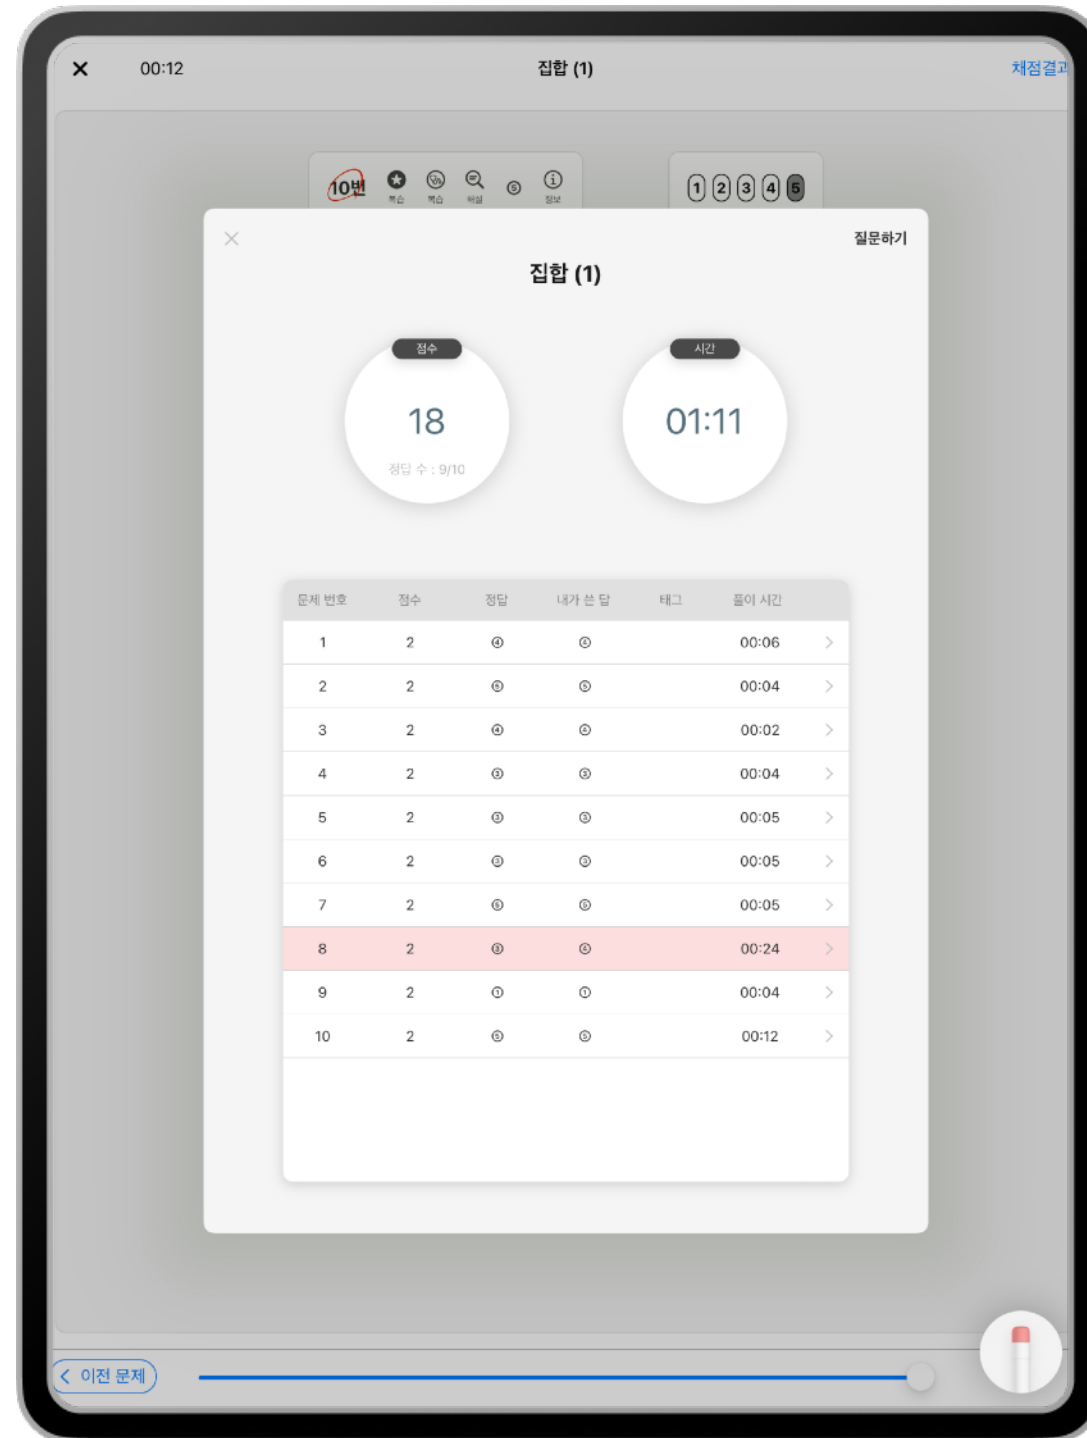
00:12 집합 (1) 채점결과

10번 복습 복습 해설 ⑤ 정보

1 2 3 4 5

질문하기

집합 (1)

점수
18
정답 수 : 9/10

시간
01:11

| 문제 번호 | 점수 | 정답 | 내가 쓴 답 | 태그 | 풀이 시간 |
|---|---|---|---|---|---|
| 1 | 2 | ④ | ④ | | 00:06 |
| 2 | 2 | ⑤ | ⑤ | | 00:04 |
| 3 | 2 | ④ | ④ | | 00:02 |
| 4 | 2 | ③ | ③ | | 00:04 |
| 5 | 2 | ③ | ③ | | 00:05 |
| 6 | 2 | ③ | ③ | | 00:05 |
| 7 | 2 | ⑤ | ⑤ | | 00:05 |
| 8 | 2 | ③ | ④ | | 00:24 |
| 9 | 2 | ① | ① | | 00:04 |
| 10 | 2 | ⑤ | ⑤ | | 00:12 |

< 이전 문제